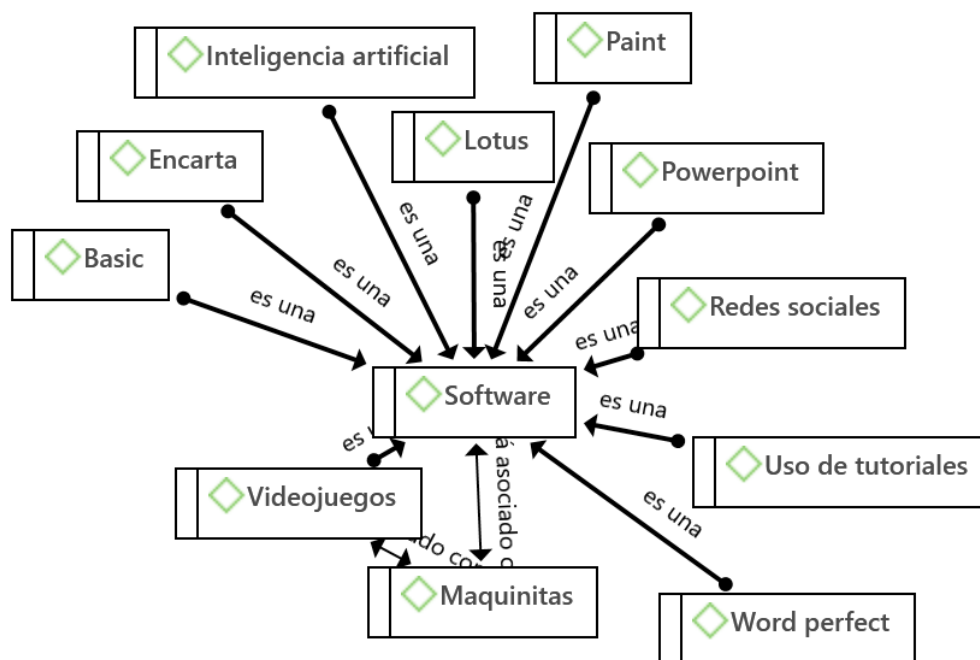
Inteligencia artificial

Paint

Lotus

Encarta

Powerpoint

Basic

Redes sociales

Software

Uso de tutoriales

Videojuegos

Maquinitas

Word perfect

es una

es una

es una

es una

es una

es una

es una

es una

es una

es una

es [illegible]

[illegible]do co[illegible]

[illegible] asociado c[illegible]